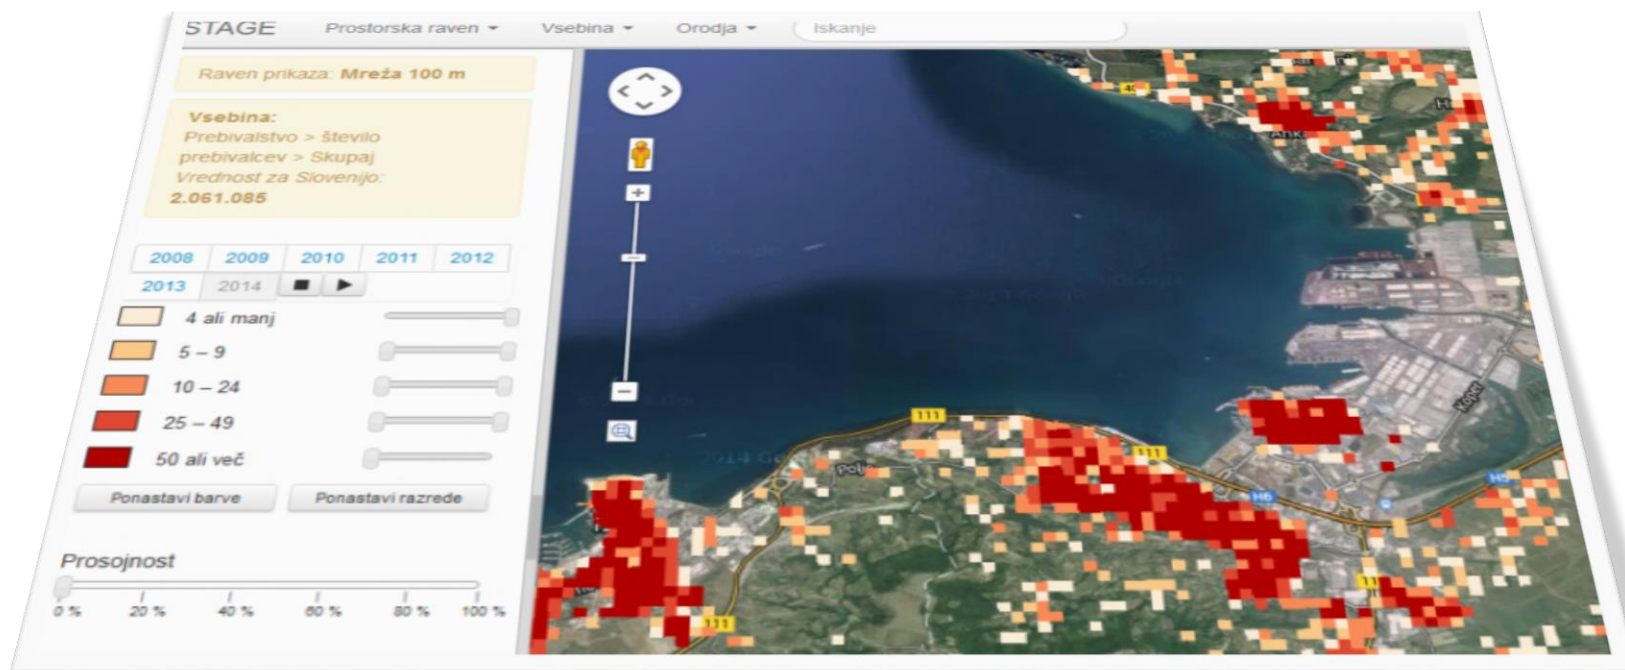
STAGE Prostorska raven ▾ Vsebina ▾ Orodja ▾ Iskanje

Raven prikaza: **Mreža 100 m**

**Vsebina:**
Prebivalstvo > število prebivalcev > Skupaj
Vrednost za Slovenijo:
**2.061.085**

| 2008 | 2009 | 2010 | 2011 | 2012 |
|---|---|---|---|---|
| 2013 | 2014 | ■ | ▶ | |

4 ali manj
5 – 9
10 – 24
25 – 49
50 ali več

Ponastavi barve
Ponastavi razrede

Prosojnost

0 % 20 % 40 % 60 % 80 % 100 %

409
111
111
H6
H5
Polj
Koper
111